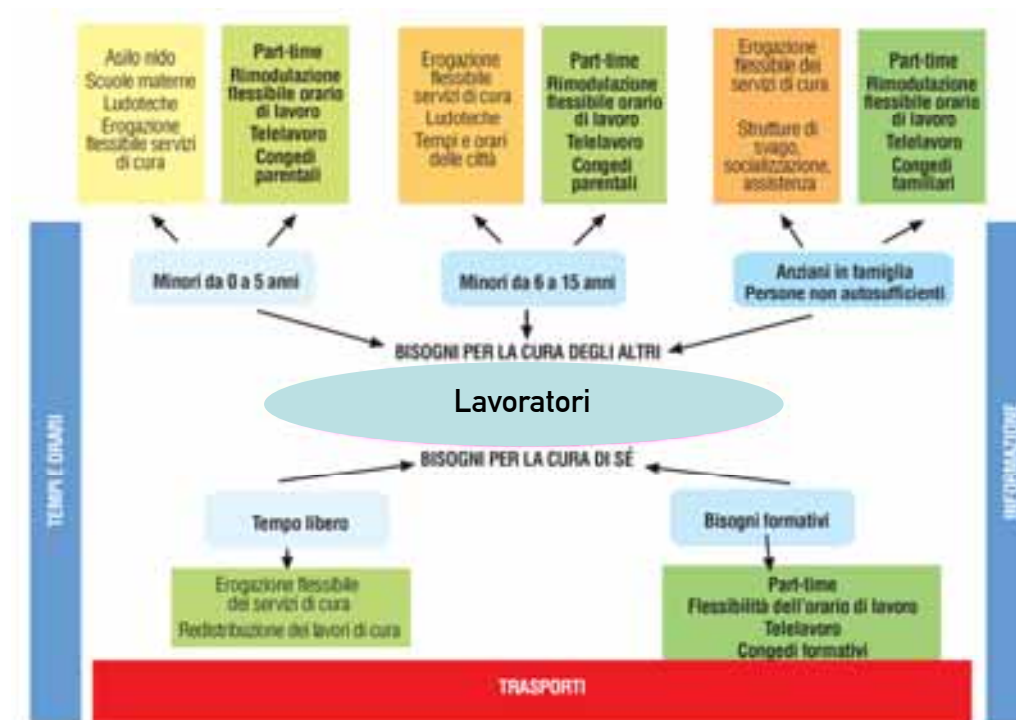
Asilo nido
Scuole materne
Ludoteche
Erogazione flessibile servizi di cura

Part-time
Rimodulazione flessibile orario di lavoro
Telelavoro
Congedi parentali

Erogazione flessibile servizi di cura
Ludoteche
Tempi e orari delle città

Part-time
Rimodulazione flessibile orario di lavoro
Telelavoro
Congedi parentali

Erogazione flessibile dei servizi di cura
Strutture di svago, socializzazione, assistenza

Part-time
Rimodulazione flessibile orario di lavoro
Telelavoro
Congedi familiari

Minori da 0 a 5 anni

Minori da 6 a 15 anni

Anziani in famiglia
Persone non autosufficienti

BISOGNI PER LA CURA DEGLI ALTRI

Lavoratori

BISOGNI PER LA CURA DI SÉ

TEMPI E ORARI

INFORMAZIONE

Tempo libero

Erogazione flessibile dei servizi di cura
Redistribuzione dei lavori di cura

Bisogni formativi

Part-time
Flessibilità dell'orario di lavoro
Telelavoro
Congedi formativi

TRASPORTI